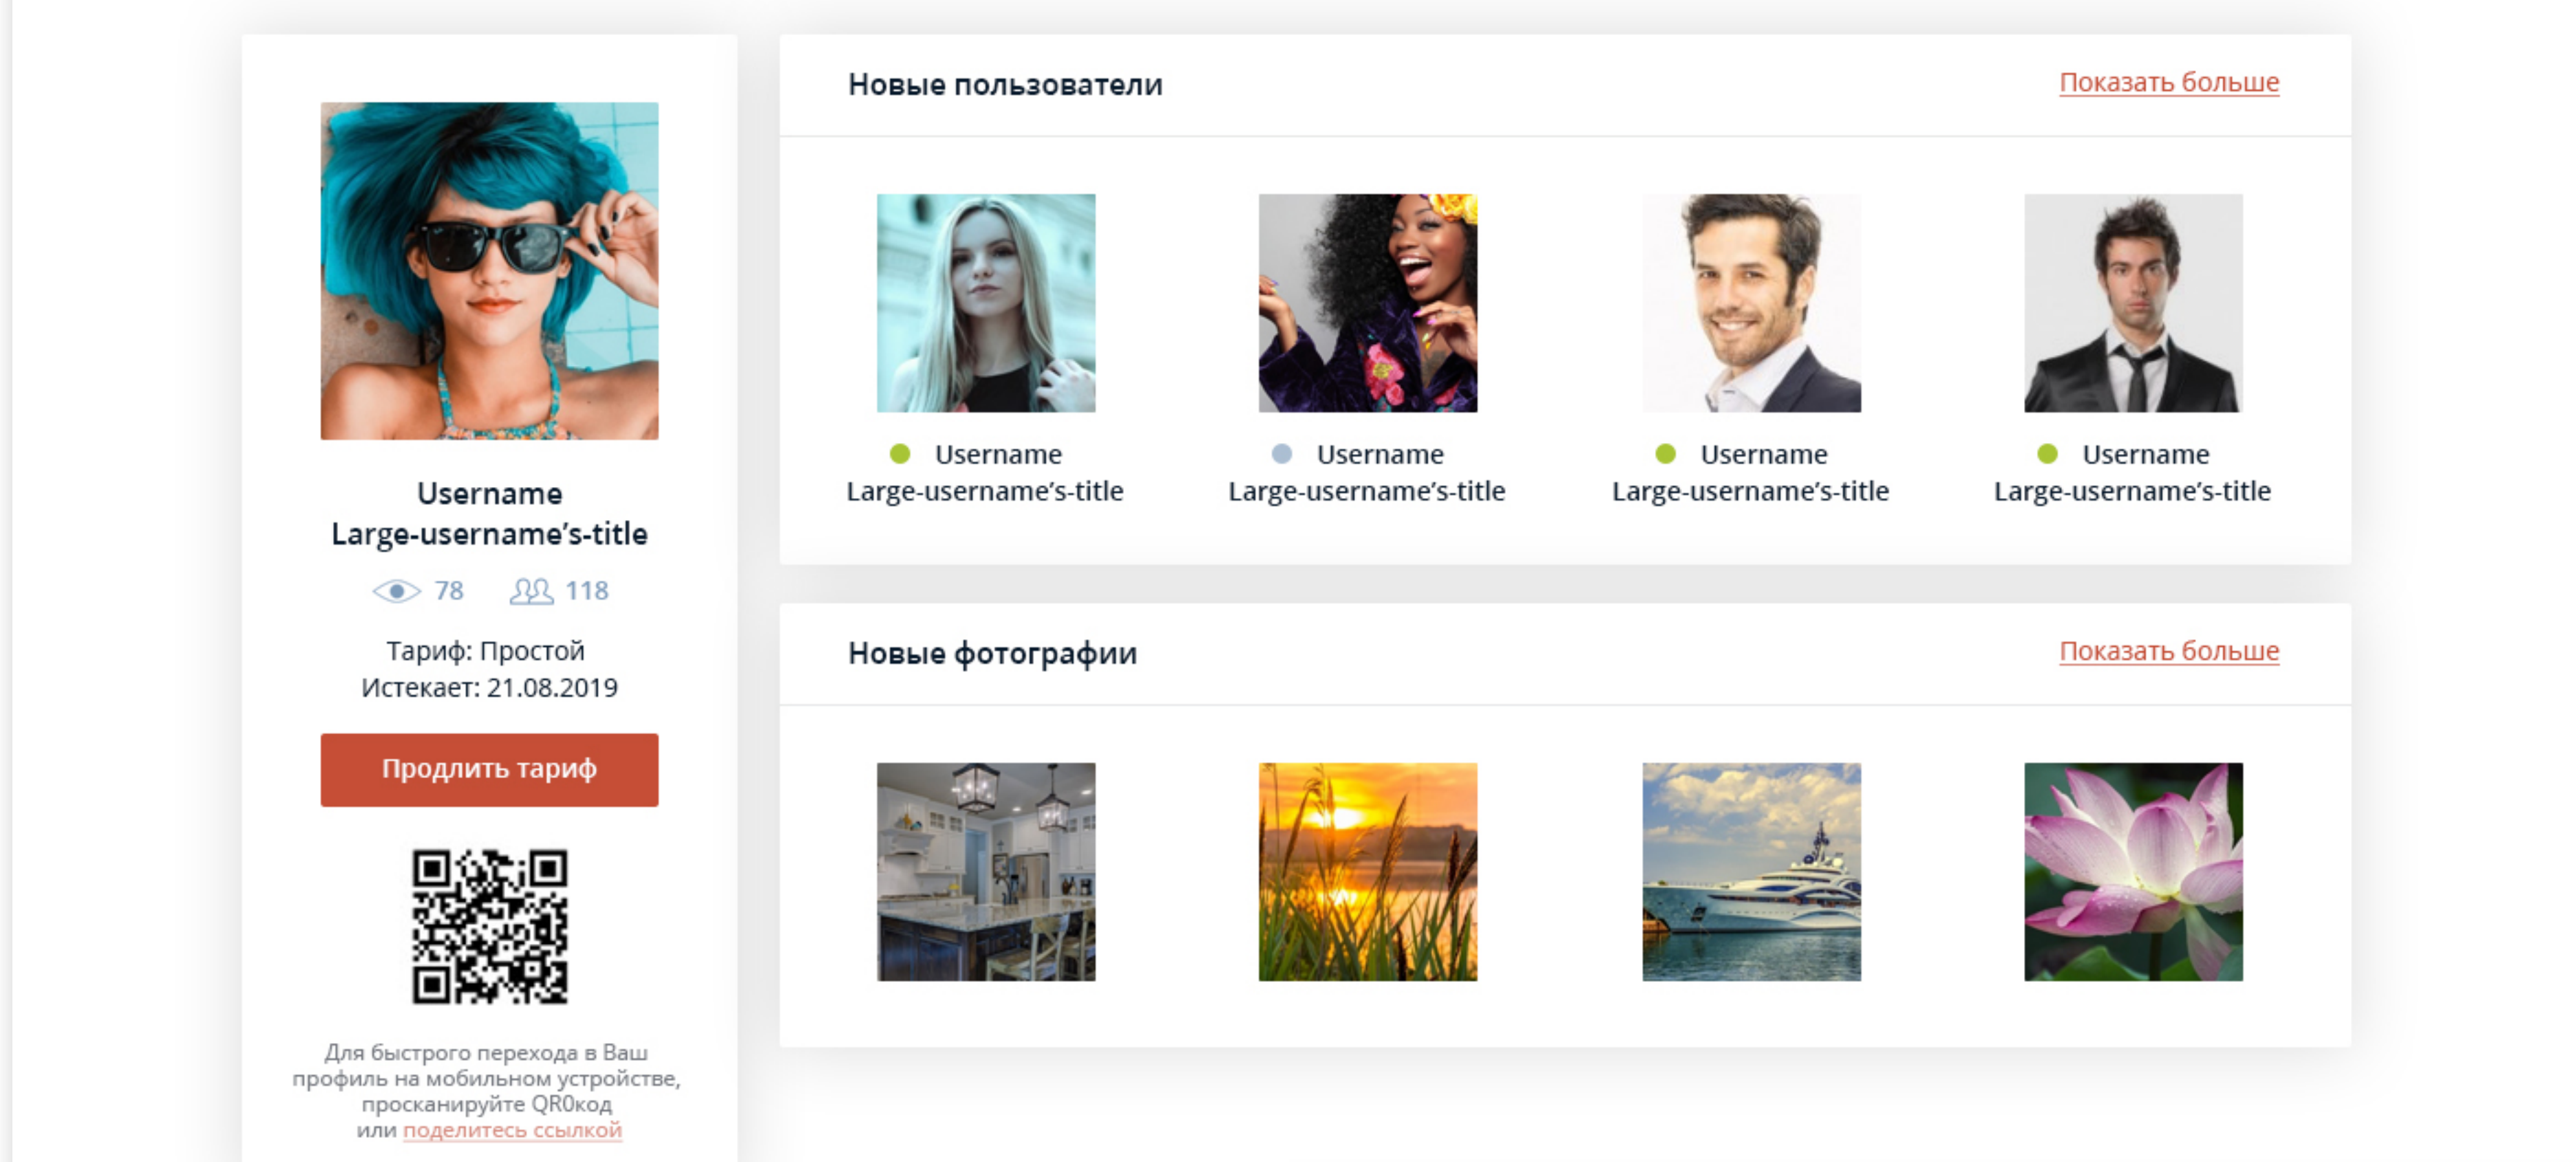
Username
Large-username's-title

78 118

Тариф: Простой
Истекает: 21.08.2019

Продлить тариф

Для быстрого перехода в Ваш профиль на мобильном устройстве, просканируйте QR0код или поделитесь ссылкой

Новые пользователи

Показать больше

Username
Large-username's-title

Username
Large-username's-title

Username
Large-username's-title

Username
Large-username's-title

Новые фотографии

Показать больше